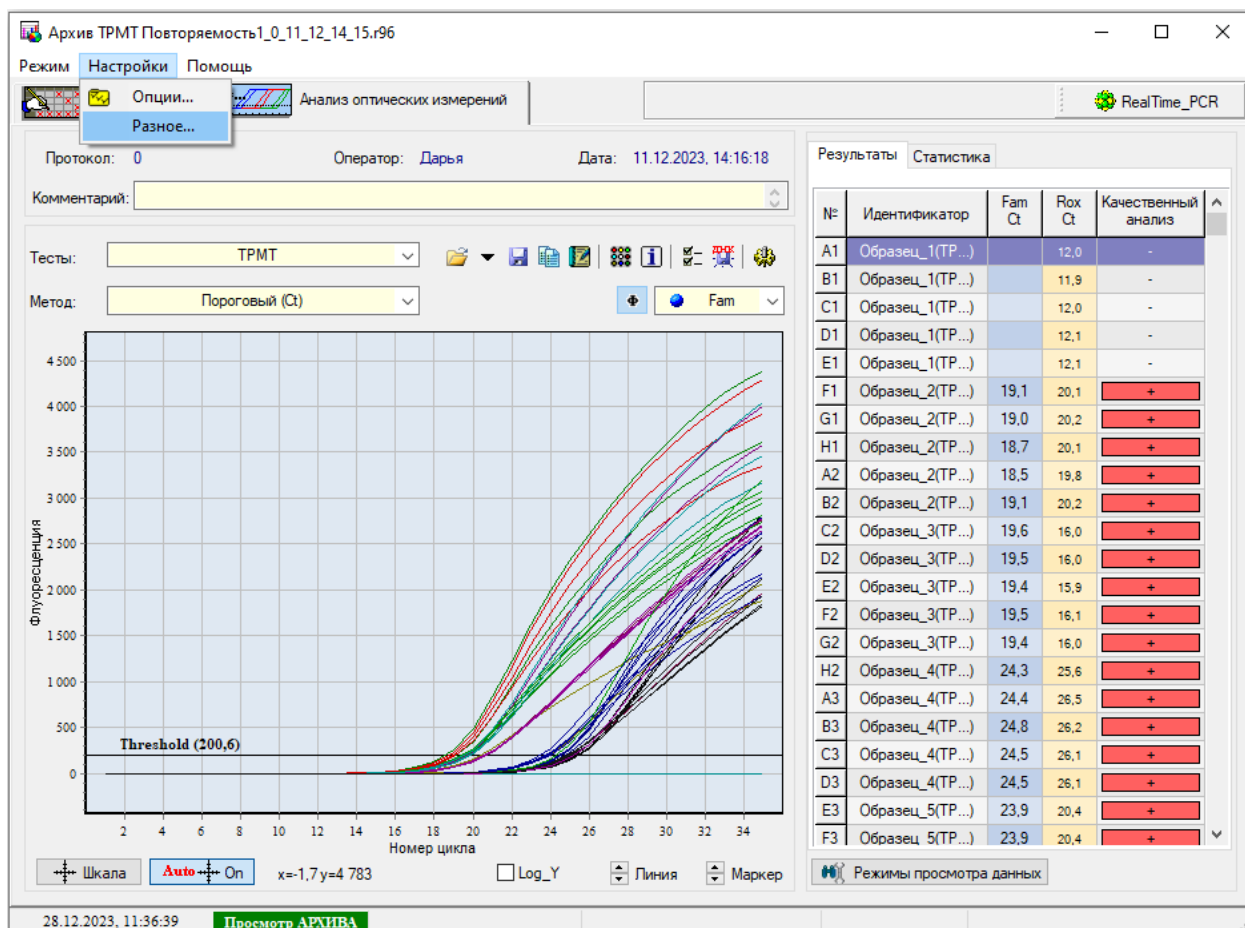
Архив ТРМТ Повторяемость1_0_11_12_14_15.r96

Режим Настройки Помощь

Опции...
Разное...

Анализ оптических измерений

RealTime_PCR

Протокол: 0 Оператор: Дарья Дата: 11.12.2023, 14:16:18

Комментарий:

Тесты: TPMT

Метод: Пороговый (Ct)

Fam

Threshold (200,6)

Флуоресценция

4 500
4 000
3 500
3 000
2 500
2 000
1 500
1 000
500
0

2 4 6 8 10 12 14 16 18 20 22 24 26 28 30 32 34

Номер цикла

Шкала Auto On x=-1,7 y=4 783 Log_Y Линия Маркер

Результаты Статистика

| № | Идентификатор | Fam Ct | Rox Ct | Качественный анализ |
|---|---|---|---|---|
| A1 | Образец_1(ТР...) | | 12,0 | - |
| B1 | Образец_1(ТР...) | | 11,9 | - |
| C1 | Образец_1(ТР...) | | 12,0 | - |
| D1 | Образец_1(ТР...) | | 12,1 | - |
| E1 | Образец_1(ТР...) | | 12,1 | - |
| F1 | Образец_2(ТР...) | 19,1 | 20,1 | + |
| G1 | Образец_2(ТР...) | 19,0 | 20,2 | + |
| H1 | Образец_2(ТР...) | 18,7 | 20,1 | + |
| A2 | Образец_2(ТР...) | 18,5 | 19,8 | + |
| B2 | Образец_2(ТР...) | 19,1 | 20,2 | + |
| C2 | Образец_3(ТР...) | 19,6 | 16,0 | + |
| D2 | Образец_3(ТР...) | 19,5 | 16,0 | + |
| E2 | Образец_3(ТР...) | 19,4 | 15,9 | + |
| F2 | Образец_3(ТР...) | 19,5 | 16,1 | + |
| G2 | Образец_3(ТР...) | 19,4 | 16,0 | + |
| H2 | Образец_4(ТР...) | 24,3 | 25,6 | + |
| A3 | Образец_4(ТР...) | 24,4 | 26,5 | + |
| B3 | Образец_4(ТР...) | 24,8 | 26,2 | + |
| C3 | Образец_4(ТР...) | 24,5 | 26,1 | + |
| D3 | Образец_4(ТР...) | 24,5 | 26,1 | + |
| E3 | Образец_5(ТР...) | 23,9 | 20,4 | + |
| F3 | Образец_5(ТР...) | 23,9 | 20,4 | + |

Режимы просмотра данных

28.12.2023, 11:36:39 Просмотр АРХИВА